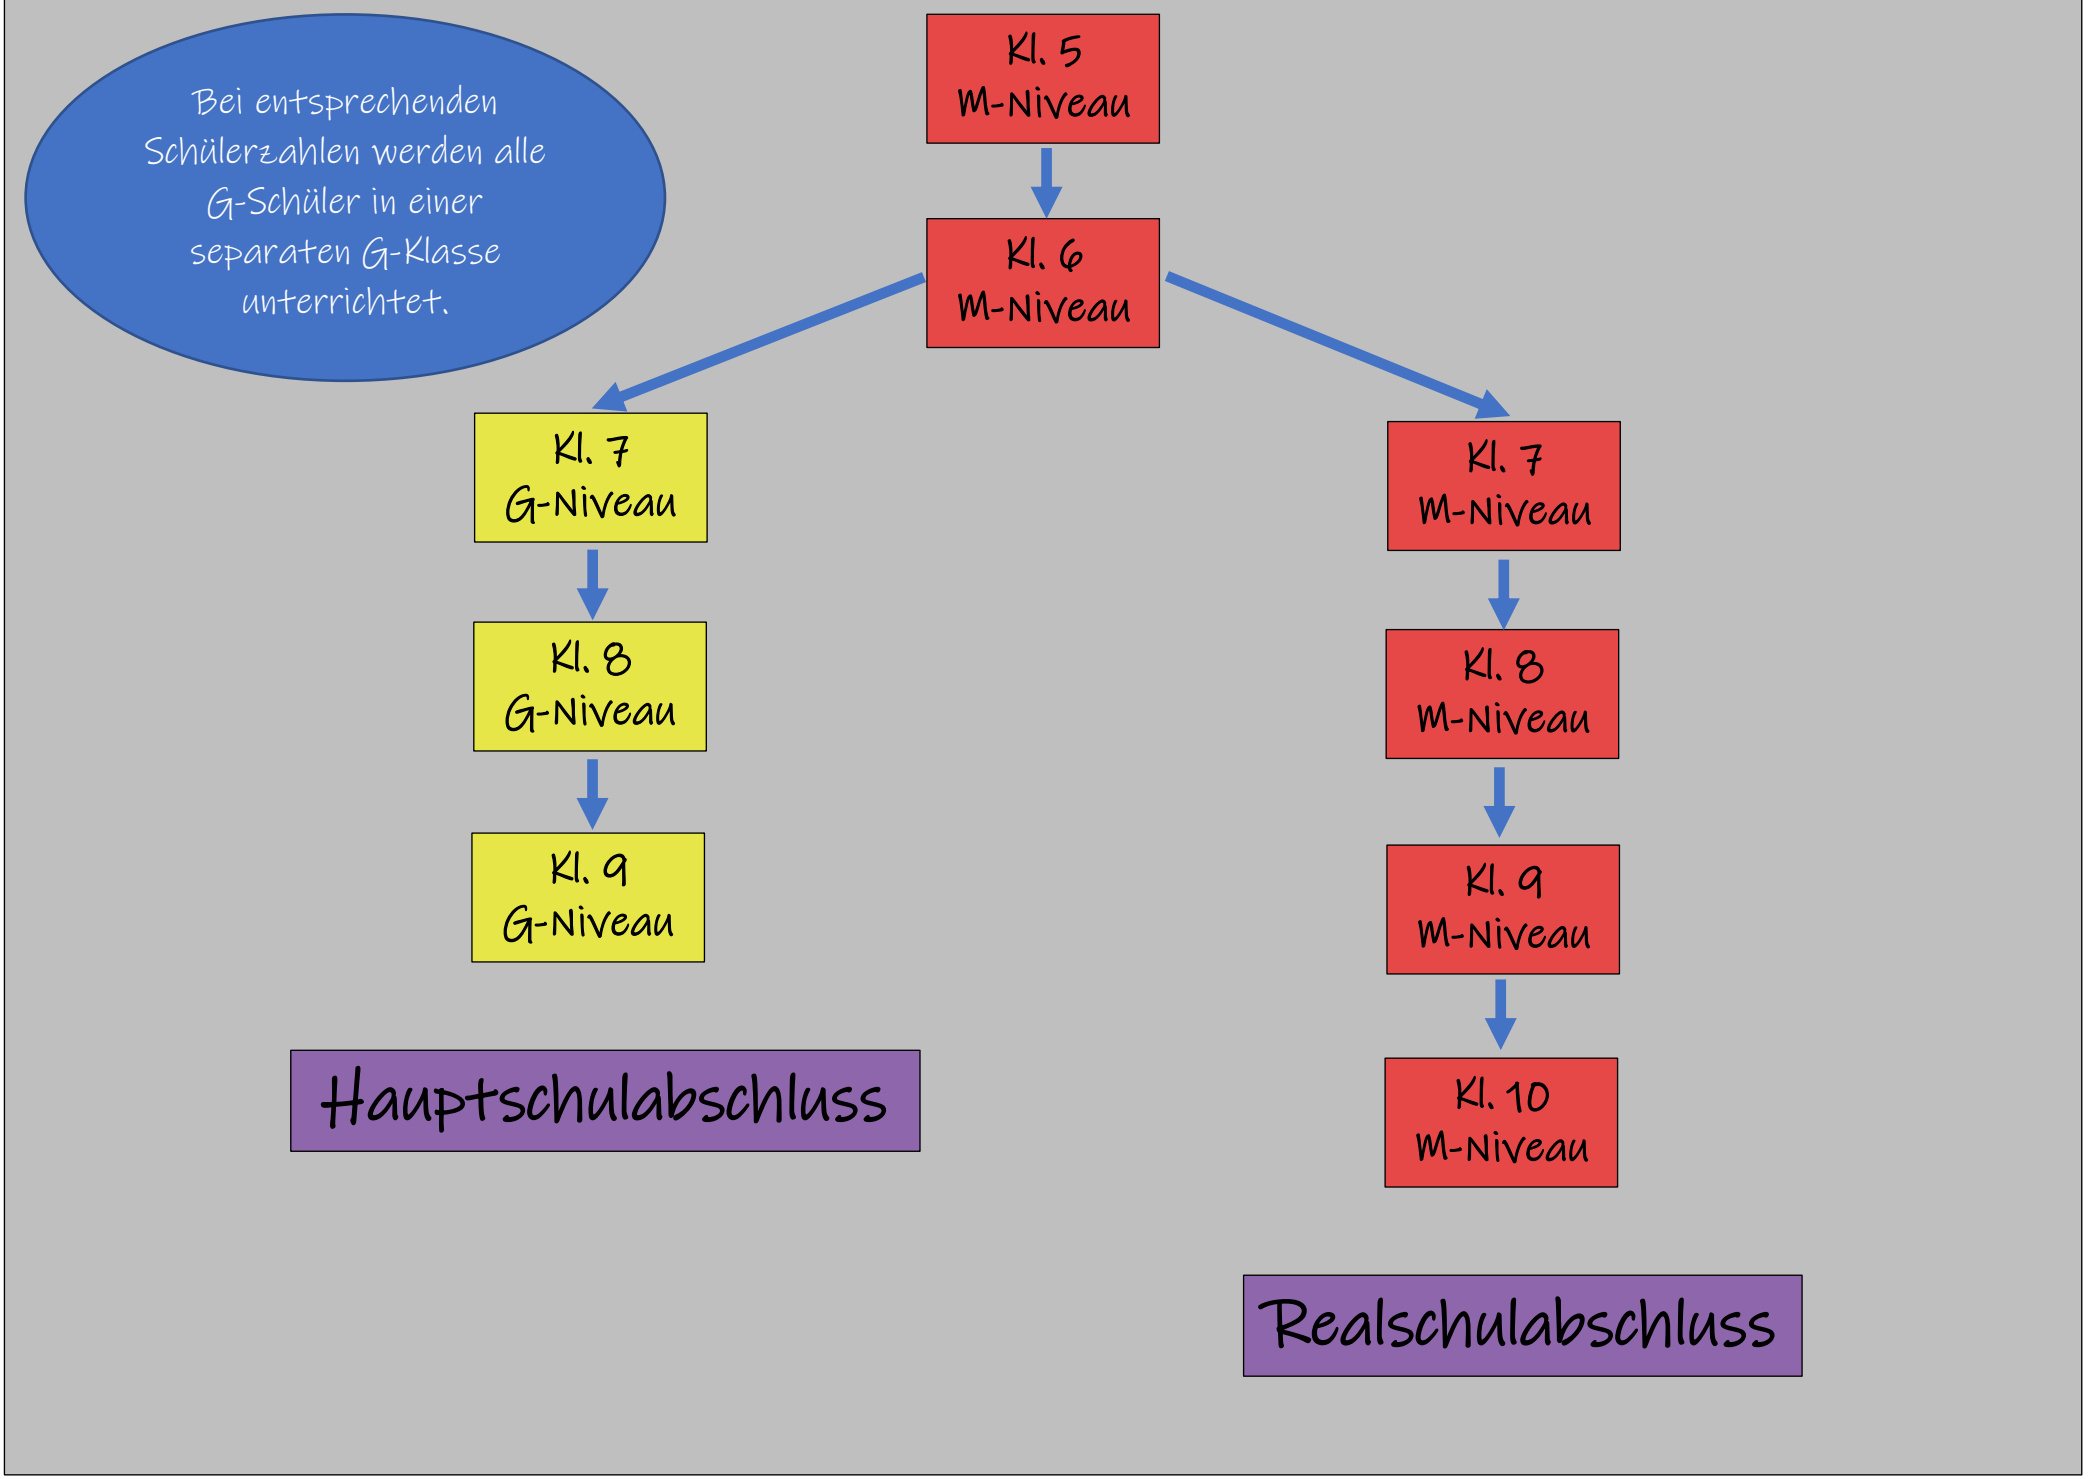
Bei entsprechenden Schülerzahlen werden alle G-Schüler in einer separaten G-Klasse unterrichtet.

Kl. 5
M-Niveau

Kl. 6
M-Niveau

Kl. 7
G-Niveau

Kl. 8
G-Niveau

Kl. 9
G-Niveau

Hauptschulabschluss

Kl. 7
M-Niveau

Kl. 8
M-Niveau

Kl. 9
M-Niveau

Kl. 10
M-Niveau

Realschulabschluss